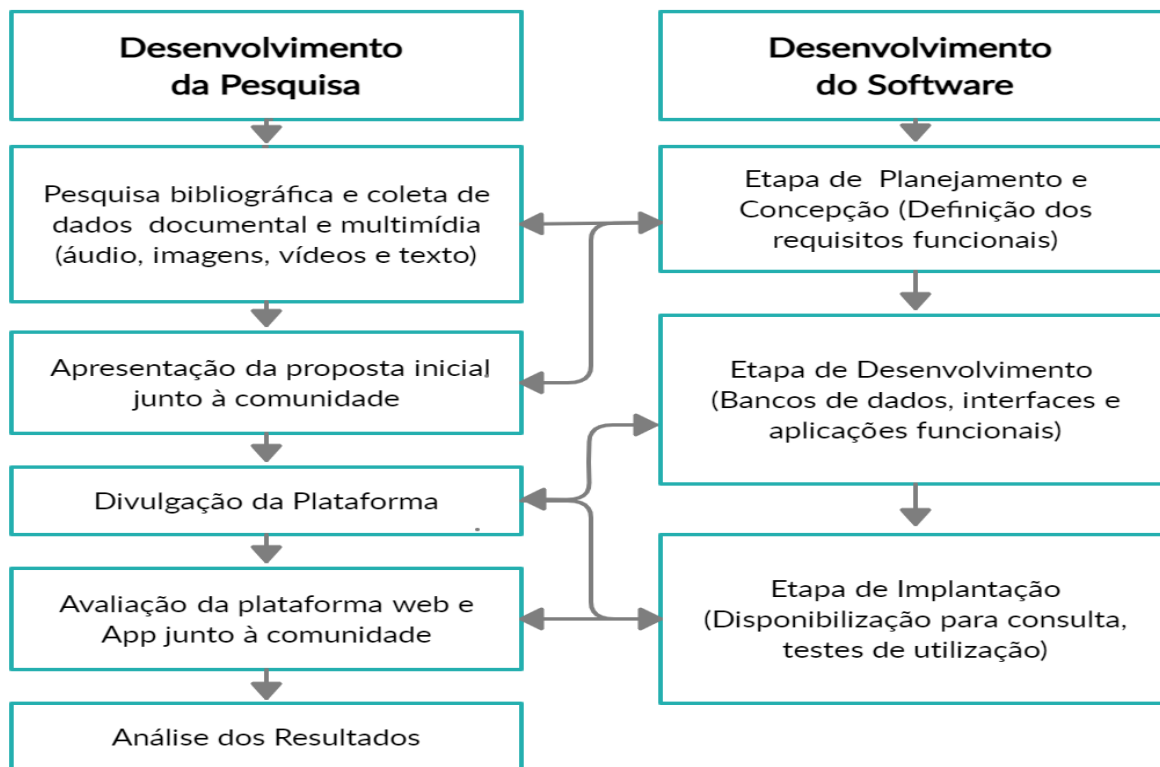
Desenvolvimento da Pesquisa

Pesquisa bibliográfica e coleta de dados documental e multimídia (áudio, imagens, vídeos e texto)

Apresentação da proposta inicial junto à comunidade

Divulgação da Plataforma

Avaliação da plataforma web e App junto à comunidade

Análise dos Resultados

Desenvolvimento do Software

Etapa de Planejamento e Concepção (Definição dos requisitos funcionais)

Etapa de Desenvolvimento (Bancos de dados, interfaces e aplicações funcionais)

Etapa de Implantação (Disponibilização para consulta, testes de utilização)